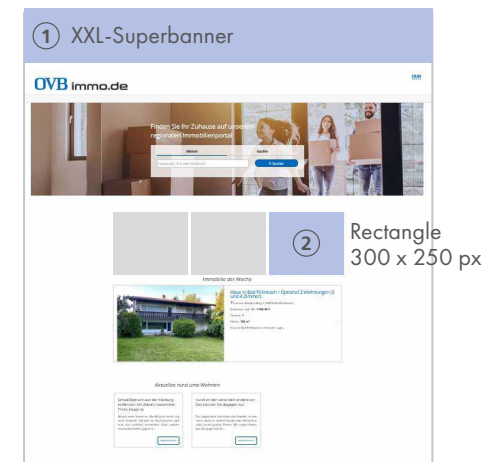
① XXL-Superbanner

OVB immo.de

OVB

Finden Sie Ihr Zuhause auf unserem regionalen Immobilienportal

Mieten Kaufen

Suchen

② Rectangle 300 x 250 px

Immobilie der Woche

Haus in Bad Feilnbach / Optional 2 Wohnungen (3 und 4 Zimmer)

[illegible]

Aktuelles rund ums Wohnen

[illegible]

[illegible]